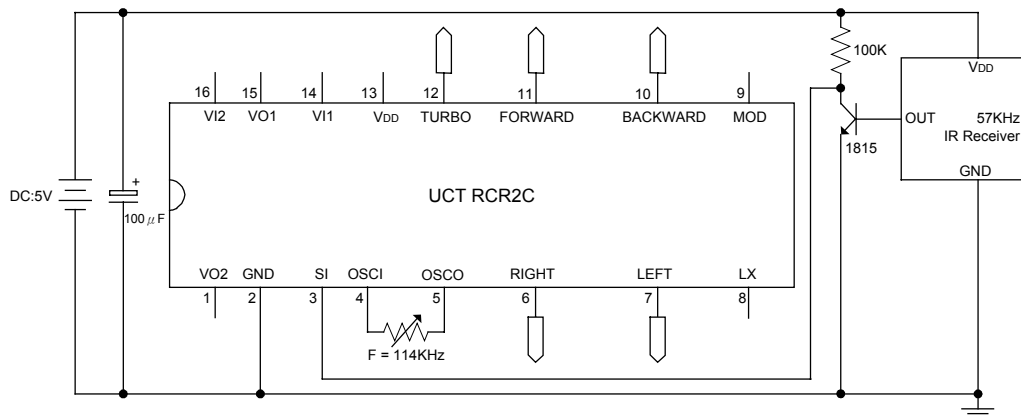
16 VI2
15 VO1
14 VI1
13 $V_{DD}$
12 TURBO
11 FORWARD
10 BACKWARD
9 MOD

100K

$V_{DD}$

OUT

57KHz IR Receiver

1815

GND

DC:5V

+

100 $\mu$ F

UCT RCR2C

VO2 1
GND 2
SI 3
OSCI 4
OSCO 5
RIGHT 6
LEFT 7
LX 8

F = 114KHz